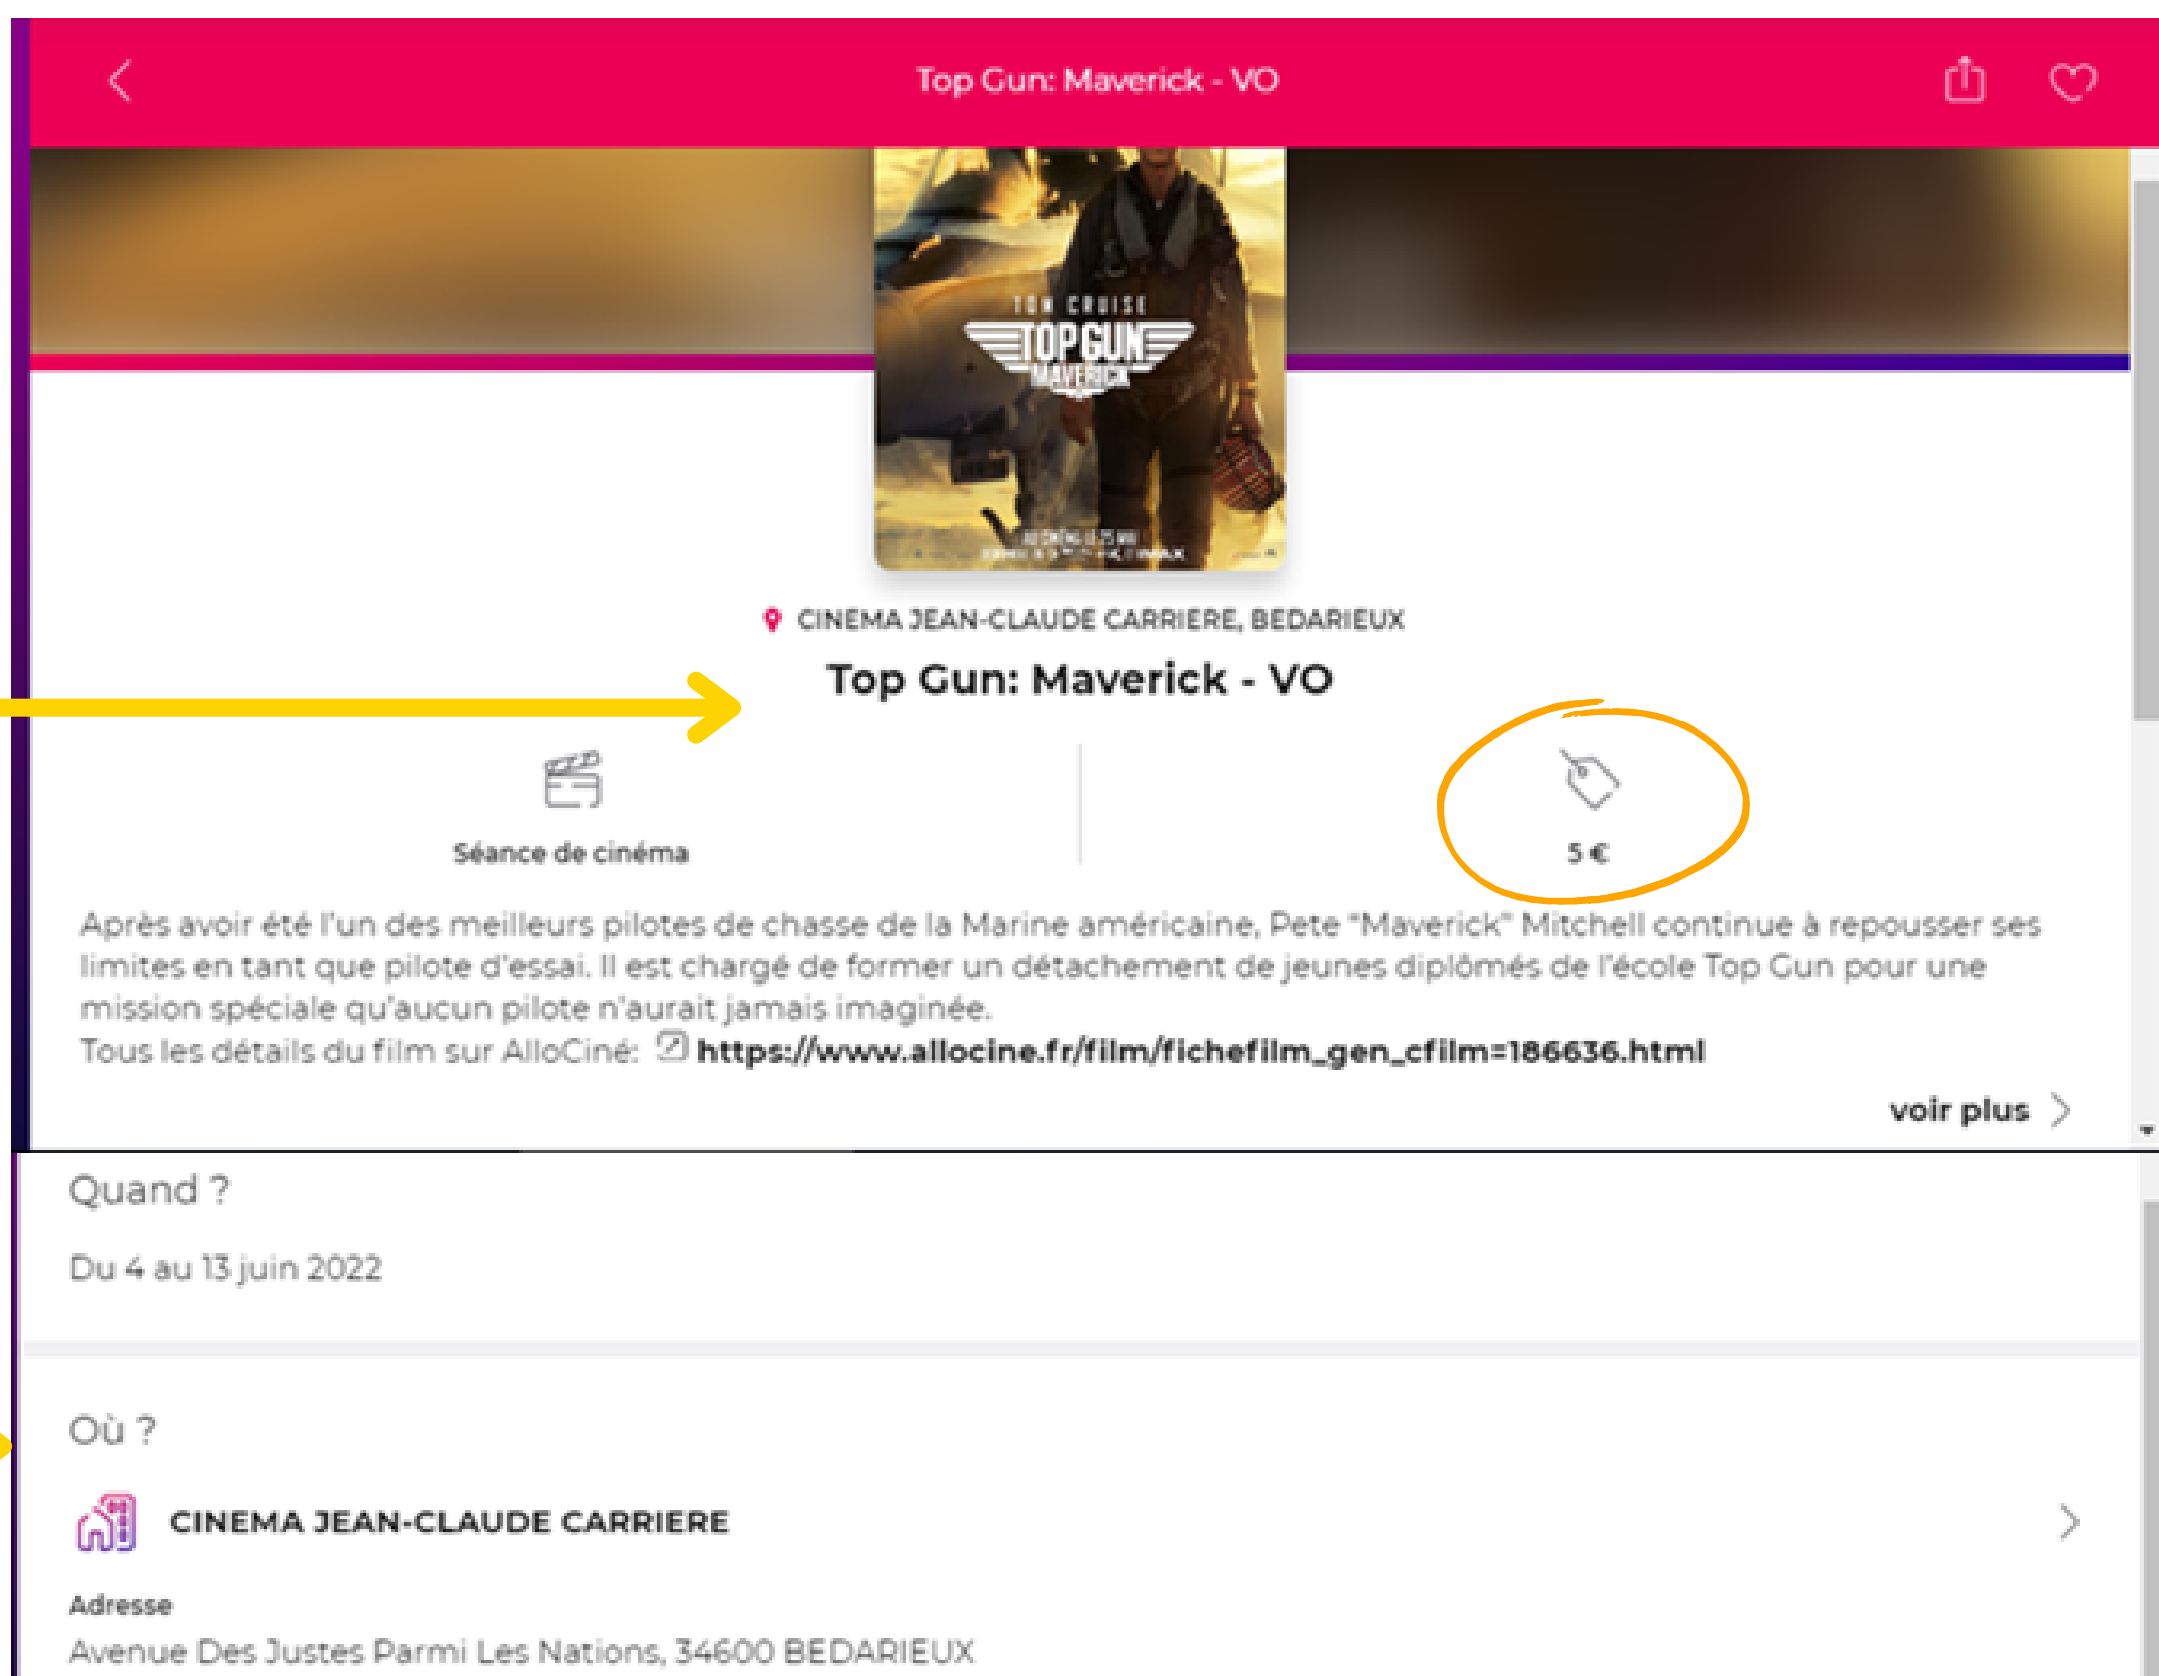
Top Gun: Maverick - VO

TOM CRUISE
TOP GUN
MAVERICK

CINEMA JEAN-CLAUDE CARRIERE, BEDARIEUX

Top Gun: Maverick - VO

Séance de cinéma

5 €

Après avoir été l'un des meilleurs pilotes de chasse de la Marine américaine, Pete "Maverick" Mitchell continue à repousser ses limites en tant que pilote d'essai. Il est chargé de former un détachement de jeunes diplômés de l'école Top Gun pour une mission spéciale qu'aucun pilote n'aurait jamais imaginée.
Tous les détails du film sur AlloCiné: https://www.allocine.fr/film/fichefilm_gen_cfilm=186636.html

voir plus

Quand ?

Du 4 au 13 juin 2022

Où ?

CINEMA JEAN-CLAUDE CARRIERE

Adresse
Avenue Des Justes Parmi Les Nations, 34600 BEDARIEUX